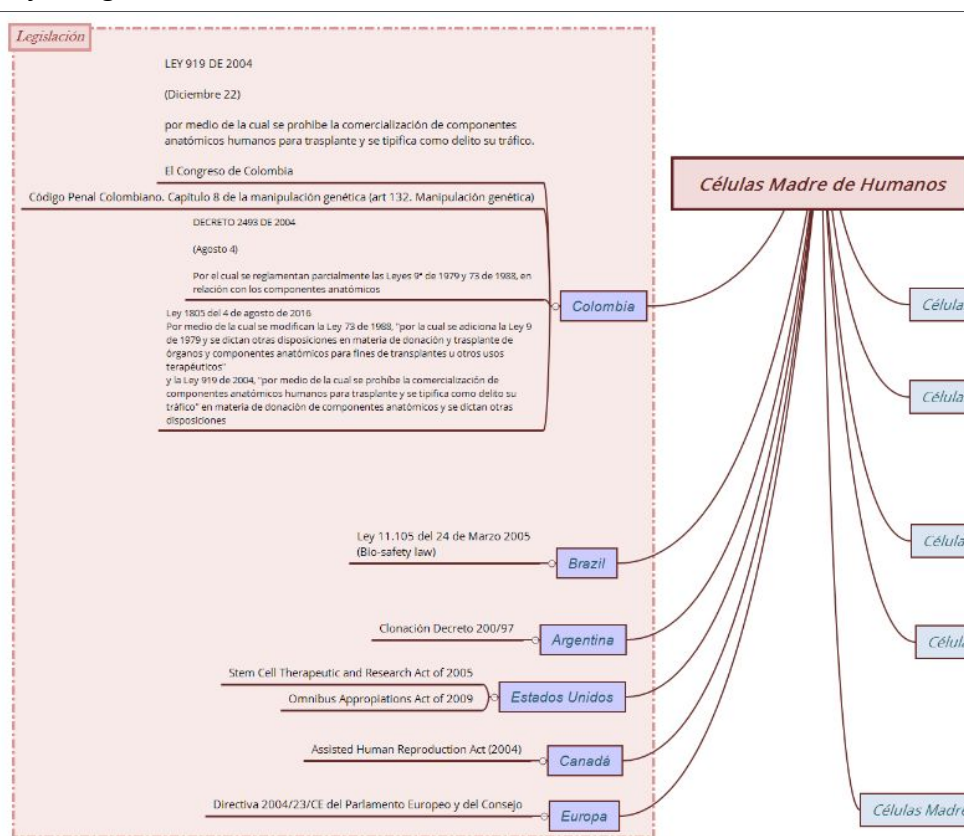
Legislación

LEY 919 DE 2004

(Diciembre 22)

por medio de la cual se prohíbe la comercialización de componentes anatómicos humanos para trasplante y se tipifica como delito su tráfico.

El Congreso de Colombia

Código Penal Colombiano. Capítulo 8 de la manipulación genética (art 132. Manipulación genética)

DECRETO 2493 DE 2004

(Agosto 4)

Por el cual se reglamentan parcialmente las Leyes 9ª de 1979 y 73 de 1988, en relación con los componentes anatómicos

Ley 1805 del 4 de agosto de 2016
Por medio de la cual se modifican la Ley 73 de 1988, "por la cual se adiciona la Ley 9 de 1979 y se dictan otras disposiciones en materia de donación y trasplante de órganos y componentes anatómicos para fines de trasplantes u otros usos terapéuticos"
y la Ley 919 de 2004, "por medio de la cual se prohíbe la comercialización de componentes anatómicos humanos para trasplante y se tipifica como delito su tráfico" en materia de donación de componentes anatómicos y se dictan otras disposiciones

Colombia

Células Madre de Humanos

Célula

Célula

Célula

Célula

Ley 11.105 del 24 de Marzo 2005
(Bio-safety law)

Brazil

Clonación Decreto 200/97

Argentina

Stem Cell Therapeutic and Research Act of 2005

Omnibus Appropiations Act of 2009

Estados Unidos

Assisted Human Reproduction Act (2004)

Canadá

Directiva 2004/23/CE del Parlamento Europeo y del Consejo

Europa

Células Madre